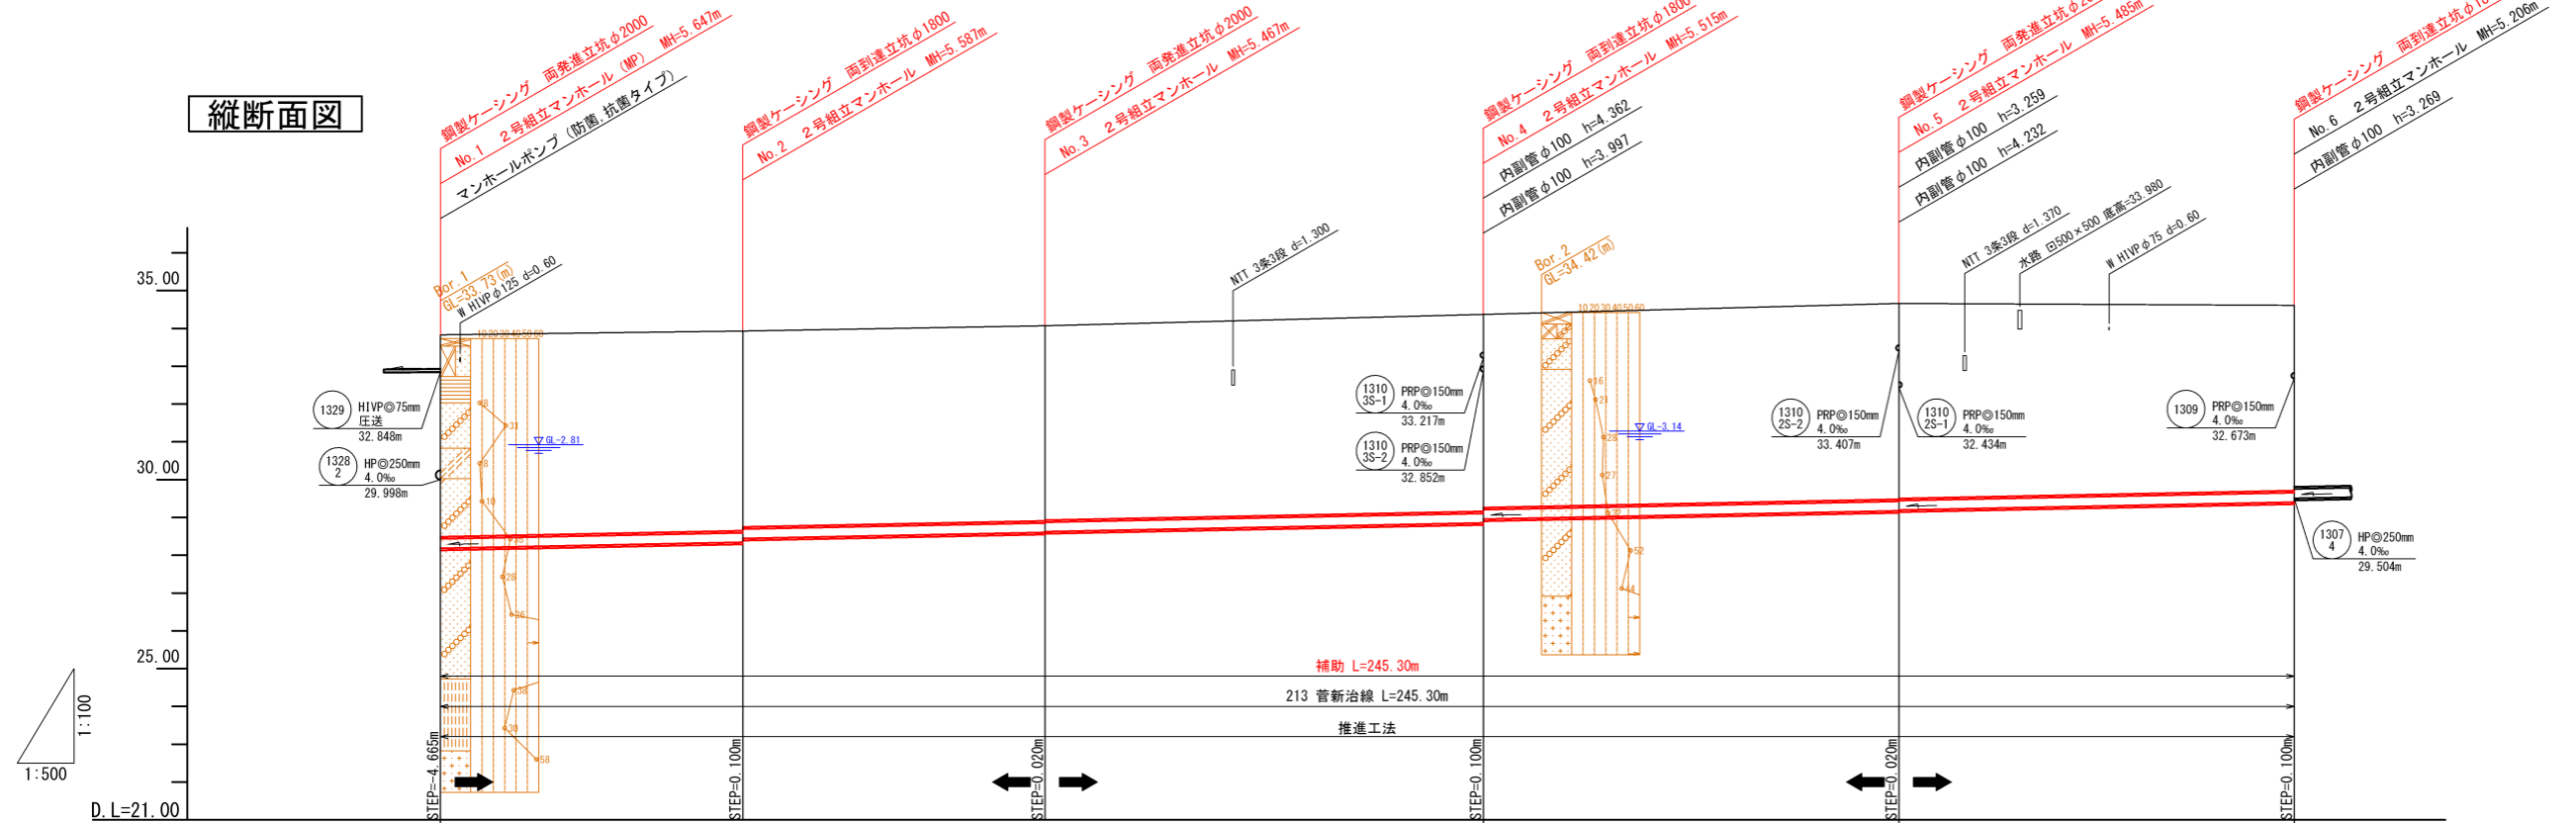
縦断面図

鋼製ケーシング 両発進立坑φ2000
No.1 2号組立マンホール(MP) MH=5.647m
マンホールポンプ(防菌,抗菌タイプ)

鋼製ケーシング 両到達立坑φ1800
No.2 2号組立マンホール MH=5.587m

鋼製ケーシング 両発進立坑φ2000
No.3 2号組立マンホール MH=5.467m

鋼製ケーシング 両到達立坑φ1800
No.4 2号組立マンホール MH=5.515m
内副管φ100 h=4.362
内副管φ100 h=3.997

鋼製ケーシング 両発進立坑φ2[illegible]
No.5 2号組立マンホール MH=5.485m
内副管φ100 h=3.259
内副管φ100 h=4.232

鋼製ケーシング 両到達立坑φ1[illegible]
No.6 2号組立マンホール MH=5.206m
内副管φ100 h=3.269

35.00
30.00
25.00
D.L=21.00

1:100
1:500

Bor.1
GL=33.73(m)
W HIVPφ125 d=0.60
10 20 30 40 50 60

NTT 3条3段 d=1.300

Bor.2
GL=34.42(m)
10 20 30 40 50 60

NTT 3条3段 d=1.370
水路 ロ500×500 底高=33.980
W HIVPφ75 d=0.60

1329 HIVP◎75mm 圧送 32.848m
1328 2 HP◎250mm 4.0‰ 29.998m

GL-2.81

1310 3S-1 PRP◎150mm 4.0‰ 33.217m
1310 3S-2 PRP◎150mm 4.0‰ 32.852m

GL-3.14

1310 2S-2 PRP◎150mm 4.0‰ 33.407m
1310 2S-1 PRP◎150mm 4.0‰ 32.434m
1309 PRP◎150mm 4.0‰ 32.673m
1307 4 HP◎250mm 4.0‰ 29.504m

補助 L=245.30m
213 菅新治線 L=245.30m
推進工法

STEP=-4.665m
STEP=0.100m
STEP=0.020m
STEP=0.100m
STEP=0.020m
STEP=0.100m